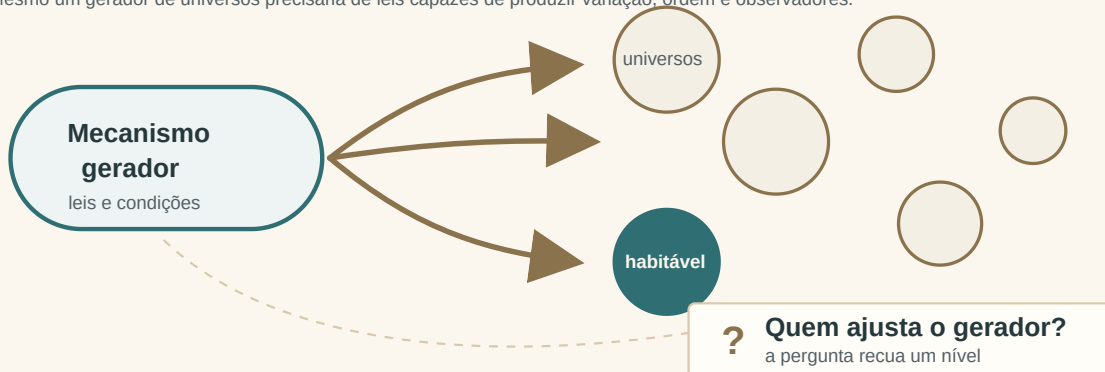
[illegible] um gerador de universos precisaria de leis capazes de produzir variação, ordem e observadores.

Mecanismo gerador
leis e condições

universos

habitável

?
Quem ajusta o gerador?
a pergunta recua um nível